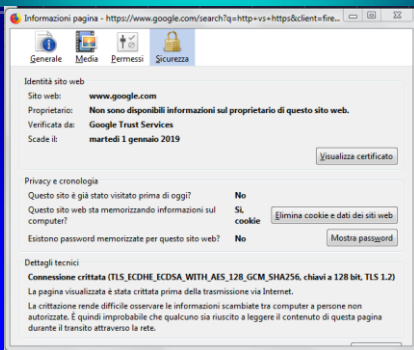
Informazioni pagina - https://www.google.com/search?q=http+vs+https&client=fire...

Generale Media Permessi Sicurezza

Identità sito web

Sito web: www.google.com

Proprietario: Non sono disponibili informazioni sul proprietario di questo sito web.

Verificata da: Google Trust Services

Scade il: martedì 1 gennaio 2019

Visualizza certificato

Privacy e cronologia

Questo sito è già stato visitato prima di oggi? No

Questo sito web sta memorizzando informazioni sul computer? Sì, cookie

Elimina cookie e dati dei siti web

Esistono password memorizzate per questo sito web? No

Mostra password

Dettagli tecnici

Connessione crittata (TLS_ECDHE_ECDSA_WITH_AES_128_GCM_SHA256, chiavi a 128 bit, TLS 1.2)

La pagina visualizzata è stata crittata prima della trasmissione via Internet.

La crittazione rende difficile osservare le informazioni scambiate tra computer a persone non autorizzate. È quindi improbabile che qualcuno sia riuscito a leggere il contenuto di questa pagina durante il transito attraverso la rete.